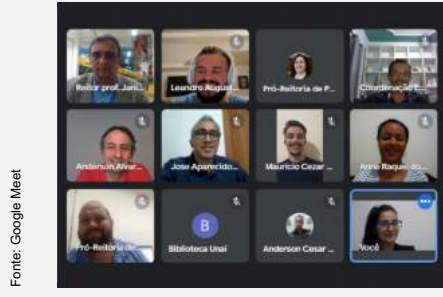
Fonte: Google Meet

Reitor prof. Jani...

Leandro August...

Pró-Reitoria de P...

Coordenação E...

Anderson Alvar...

Jose Aparecido...

Mauricio Cezar...

Anne Raquel do...

Pró-Reitoria de...

B

Biblioteca Unaí

Anderson Cesar...

Você